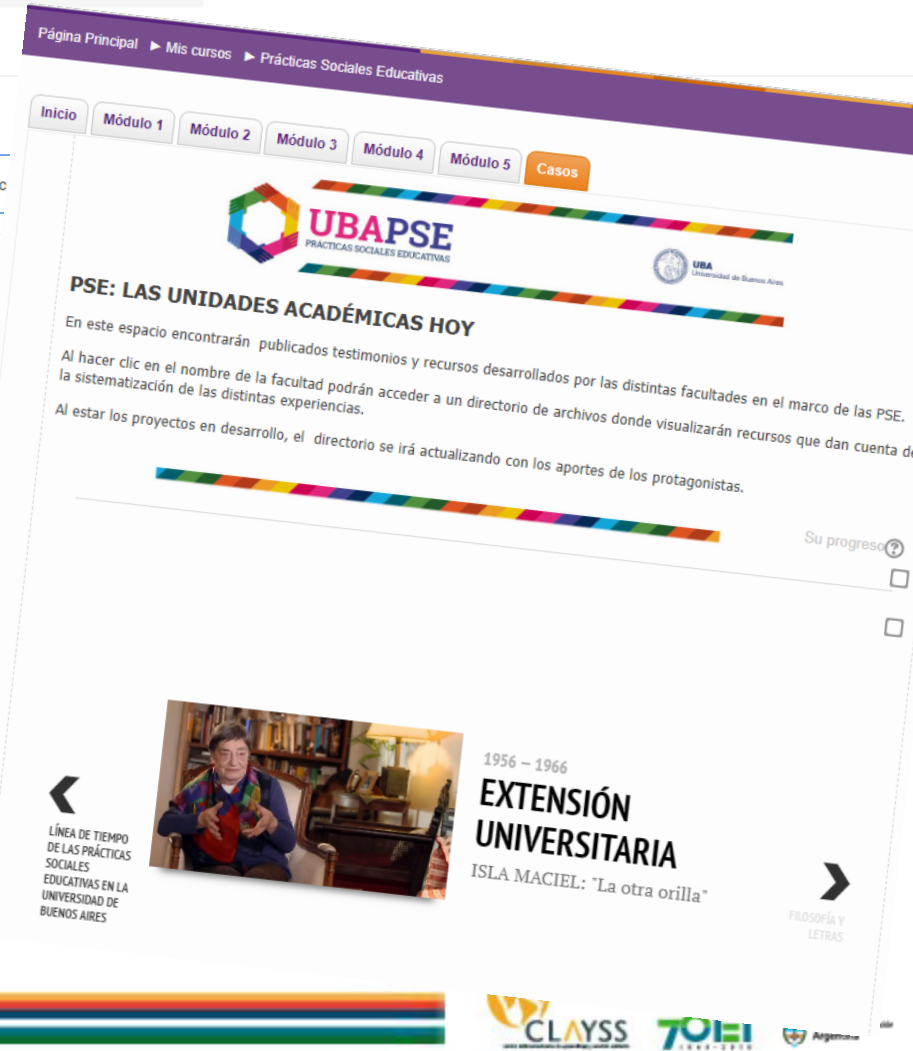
Página Principal ► Mis cursos ► Prácticas Sociales Educativas

Inicio | Módulo 1 | Módulo 2 | Módulo 3 | Módulo 4 | Módulo 5 | Casos

UBAPSE
PRÁCTICAS SOCIALES EDUCATIVAS

UBA
Universidad de Buenos Aires

PSE: LAS UNIDADES ACADÉMICAS HOY

En este espacio encontrarán publicados testimonios y recursos desarrollados por las distintas facultades en el marco de las PSE.

Al hacer clic en el nombre de la facultad podrán acceder a un directorio de archivos donde visualizarán recursos que dan cuenta de la sistematización de las distintas experiencias.

Al estar los proyectos en desarrollo, el directorio se irá actualizando con los aportes de los protagonistas.

Su progreso

LÍNEA DE TIEMPO DE LAS PRÁCTICAS SOCIALES EDUCATIVAS EN LA UNIVERSIDAD DE BUENOS AIRES

1956 – 1966
EXTENSIÓN UNIVERSITARIA
ISLA MACIEL: "La otra orilla"

FILOSOFÍA Y LETRAS

CLAYSS
70
Argentina